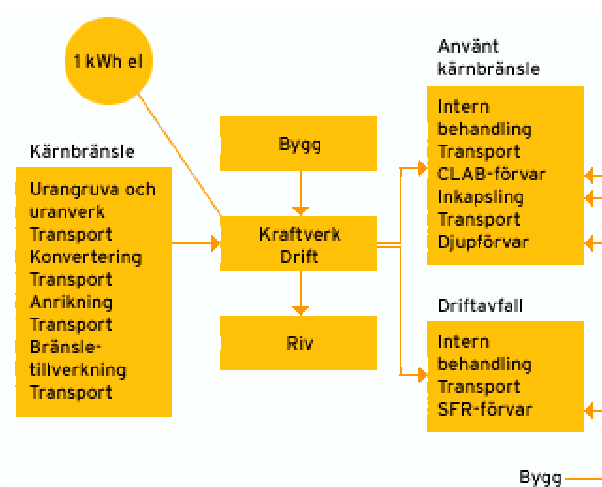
1 kWh el

Kärnbränsle

Urangruva och uranverk
Transport
Konvertering
Transport
Anrikning
Transport
Bränsletillverkning
Transport

Bygg

Kraftverk
Drift

Riv

Använt kärnbränsle

Intern behandling
Transport
CLAB-förvar
Inkapsling
Transport
Djupförvar

Driftavfall

Intern behandling
Transport
SFR-förvar

Bygg